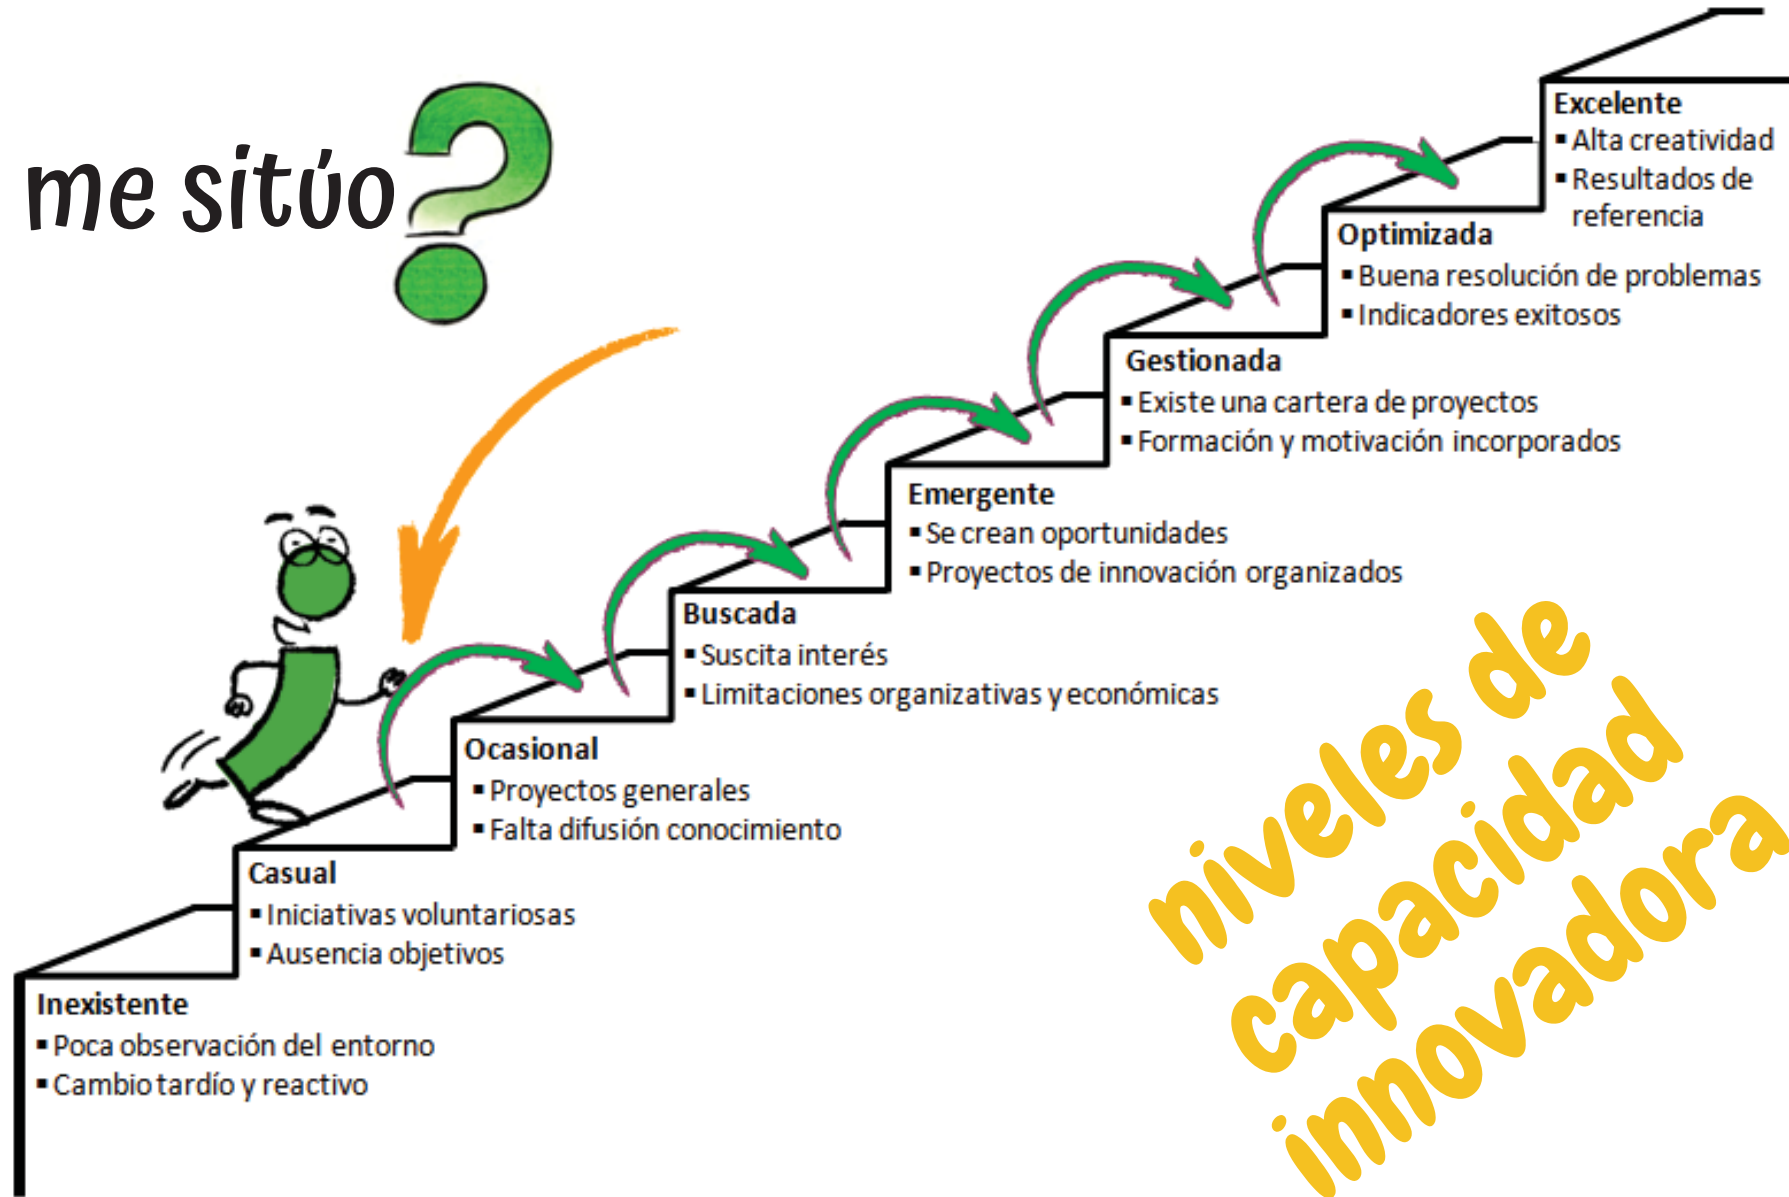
me sitúo?

Excelente
▪ Alta creatividad
▪ Resultados de referencia

Optimizada
▪ Buena resolución de problemas
▪ Indicadores exitosos

Gestionada
▪ Existe una cartera de proyectos
▪ Formación y motivación incorporados

Emergente
▪ Se crean oportunidades
▪ Proyectos de innovación organizados

Buscada
▪ Suscita interés
▪ Limitaciones organizativas y económicas

Ocasional
▪ Proyectos generales
▪ Falta difusión conocimiento

Casual
▪ Iniciativas voluntariosas
▪ Ausencia objetivos

Inexistente
▪ Poca observación del entorno
▪ Cambio tardío y reactivo

niveles de capacidad innovadora